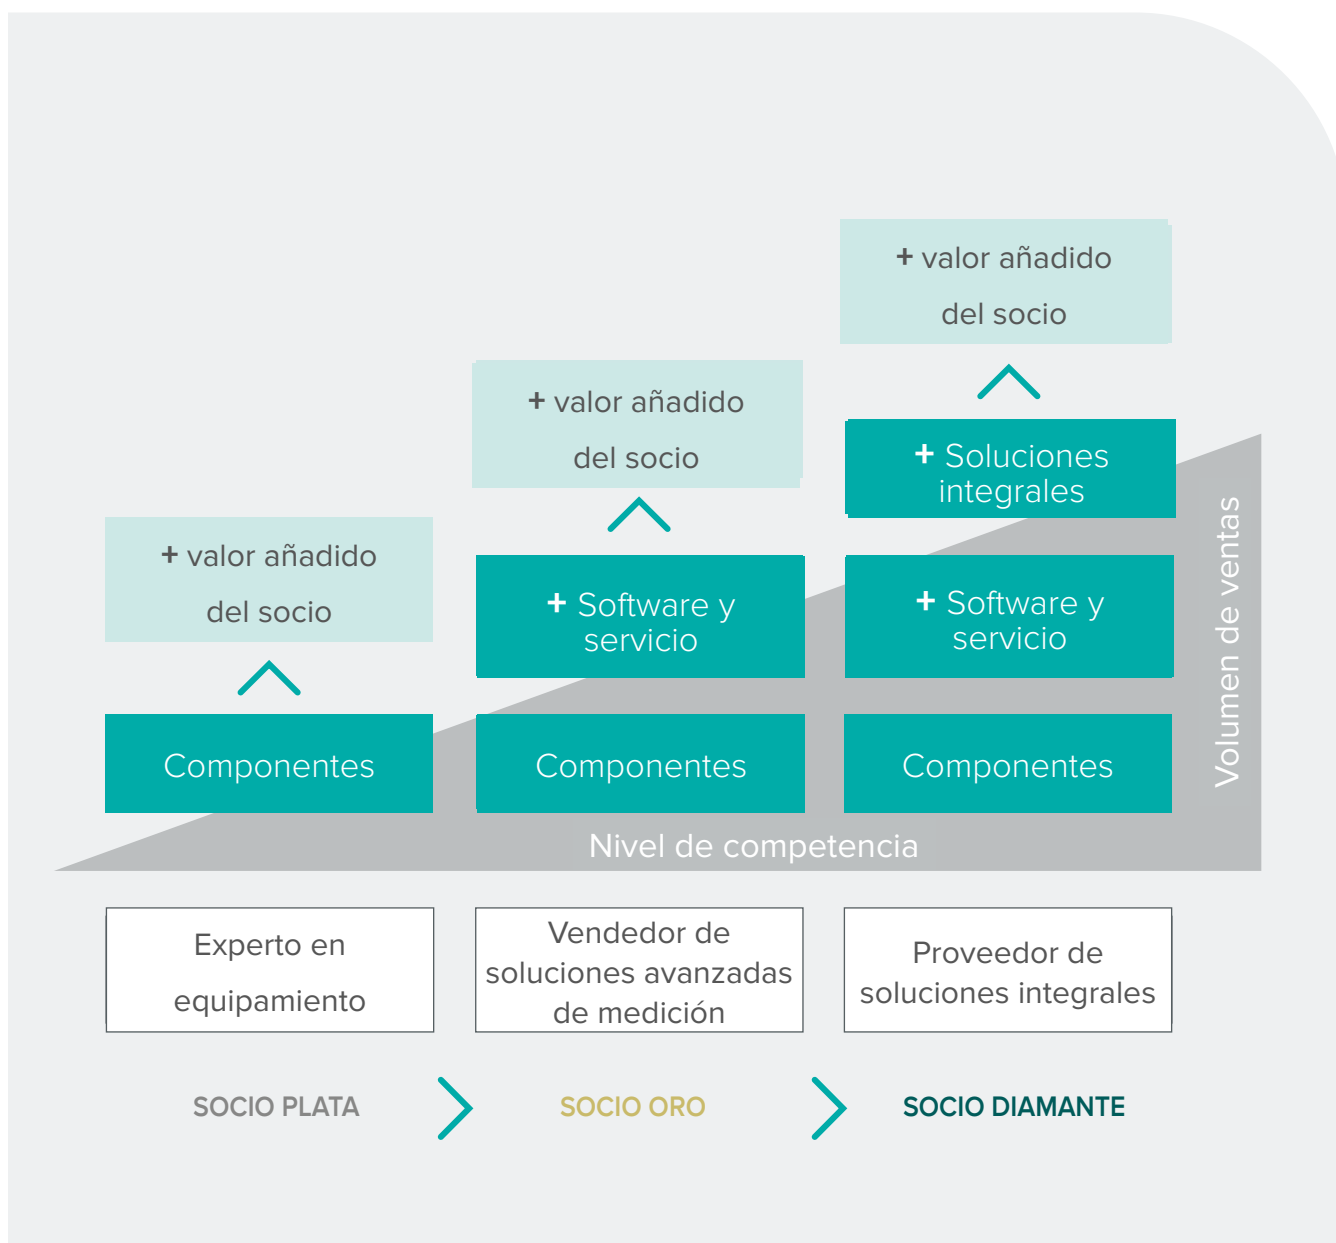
+ valor añadido del socio

+ valor añadido del socio

+ valor añadido del socio

+ Soluciones integrales

+ Software y servicio

+ Software y servicio

Componentes

Componentes

Componentes

Volumen de ventas

Nivel de competencia

Experto en equipamiento

Vendedor de soluciones avanzadas de medición

Proveedor de soluciones integrales

SOCIO PLATA

SOCIO ORO

SOCIO DIAMANTE